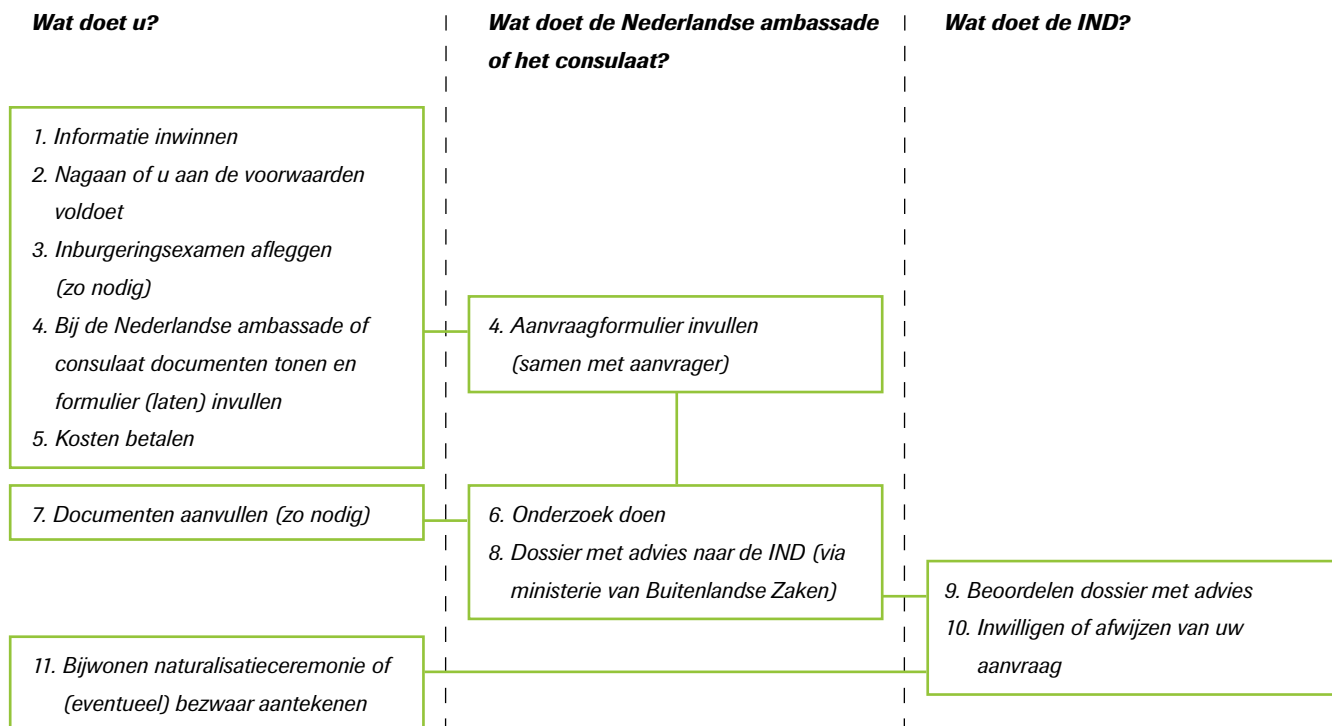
Wat doet u?

Wat doet de Nederlandse ambassade of het consulaat?

Wat doet de IND?

1. Informatie inwinnen
2. Nagaan of u aan de voorwaarden voldoet
3. Inburgeringsexamen afleggen (zo nodig)
4. Bij de Nederlandse ambassade of consulaat documenten tonen en formulier (laten) invullen
5. Kosten betalen

4. Aanvraagformulier invullen (samen met aanvrager)

7. Documenten aanvullen (zo nodig)

6. Onderzoek doen
8. Dossier met advies naar de IND (via ministerie van Buitenlandse Zaken)

9. Beoordelen dossier met advies
10. Inwilligen of afwijzen van uw aanvraag

11. Bijwonen naturalisatieceremonie of (eventueel) bezwaar aantekenen